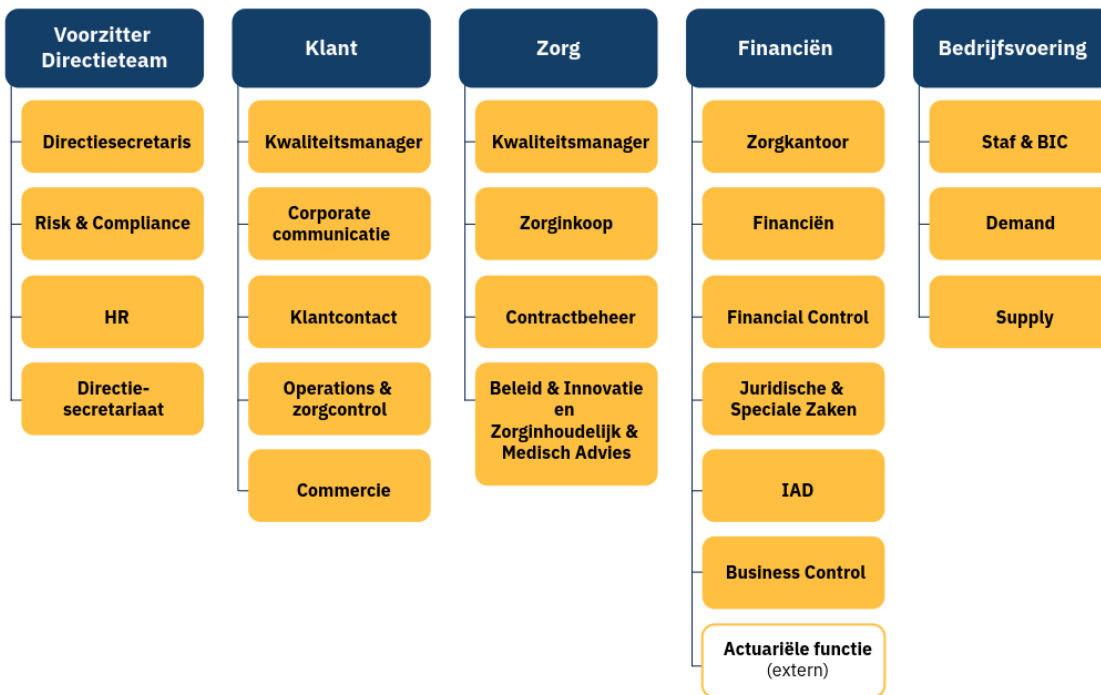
Voorzitter Directieteam

Directiesecretaris

Risk & Compliance

HR

Directie-secretariaat

Klant

Kwaliteitsmanager

Corporate communicatie

Klantcontact

Operations & zorgcontrol

Commercie

Zorg

Kwaliteitsmanager

Zorginkoop

Contractbeheer

Beleid & Innovatie en Zorginhoudelijk & Medisch Advies

Financiën

Zorgkantoor

Financiën

Financial Control

Juridische & Speciale Zaken

IAD

Business Control

Actuariële functie (extern)

Bedrijfsvoering

Staf & BIC

Demand

Supply